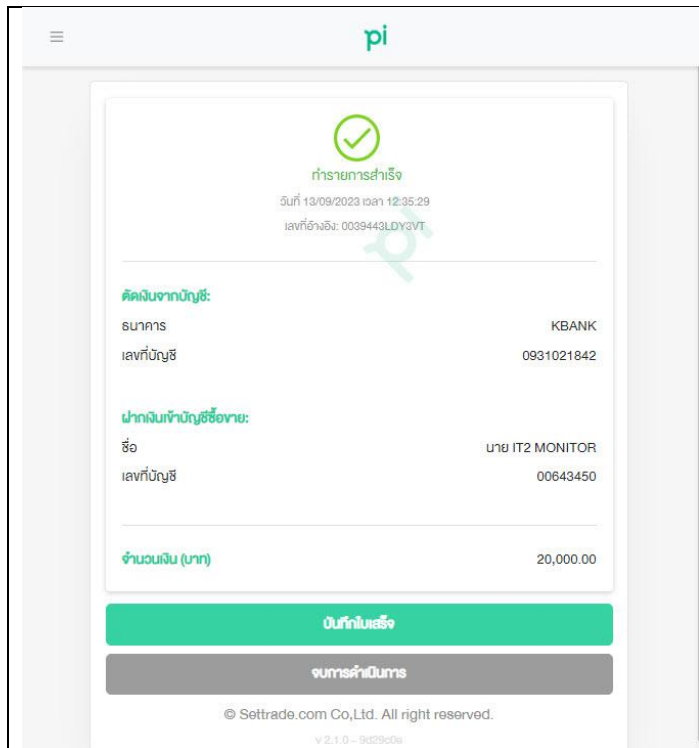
pi

ทำรายการสำเร็จ
วันที่ 13/09/2023 เวลา 12:35:29
เลขที่อ้างอิง: 0039443LDY3VT

ตัดเงินจากบัญชี:

| ธนาคาร | KBANK |
|---|---|
| เลขที่บัญชี | 0931021842 |

ฝากเงินเข้าบัญชีซื้อขาย:

| ชื่อ | นาย IT2 MONITOR |
|---|---|
| เลขที่บัญชี | 00643450 |

| จำนวนเงิน (บาท) | 20,000.00 |
|---|---|

บันทึกใบเสร็จ

จบการดำเนินการ

© Settrade.com Co,Ltd. All right reserved.

v 2.1.0 - 9d29c0e